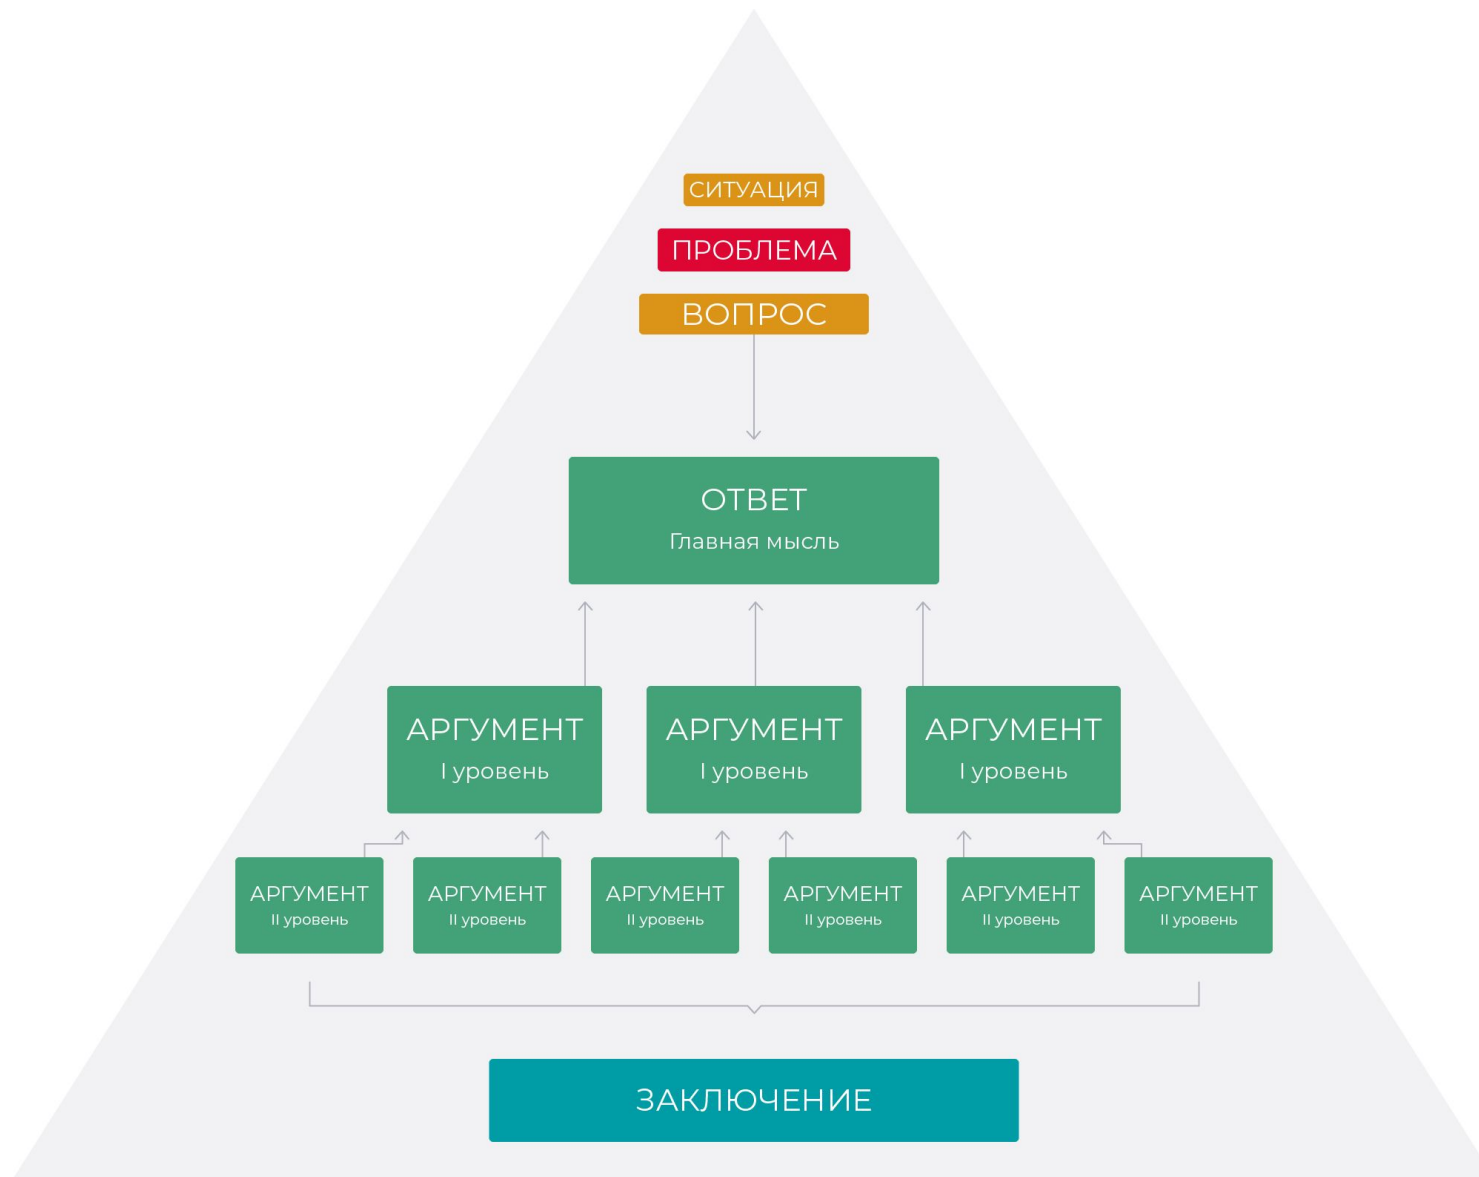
СИТУАЦИЯ

ПРОБЛЕМА

ВОПРОС

ОТВЕТ
Главная мысль

АРГУМЕНТ
I уровень

АРГУМЕНТ
I уровень

АРГУМЕНТ
I уровень

АРГУМЕНТ
II уровень

АРГУМЕНТ
II уровень

АРГУМЕНТ
II уровень

АРГУМЕНТ
II уровень

АРГУМЕНТ
II уровень

АРГУМЕНТ
II уровень

ЗАКЛЮЧЕНИЕ